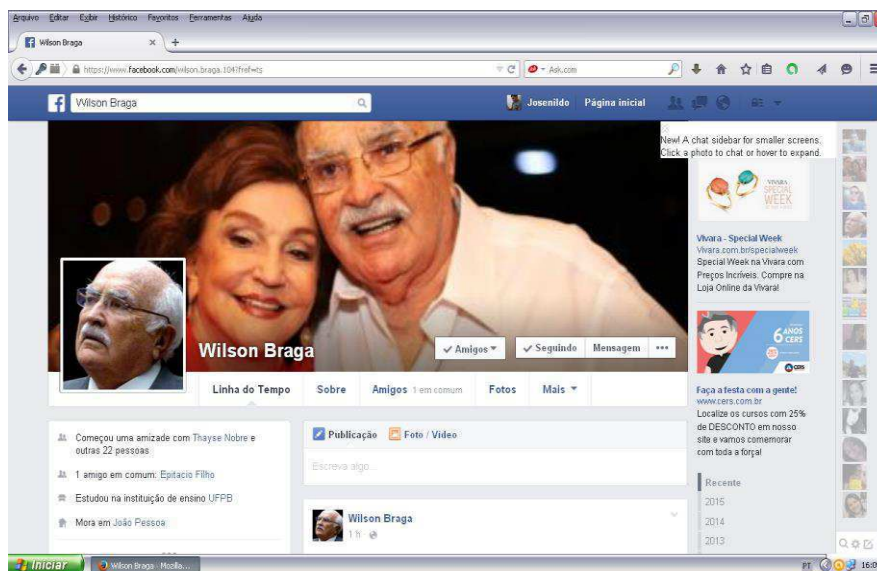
Arquivo Editar Exibir Histórico Favoritos Ferramentas Ajuda

Wilson Braga ×

https://www.facebook.com/wilson.braga.104?fref=ts

Ask.com

Wilson Braga

Josenildo Página inicial

New! A chat sidebar for smaller screens. Click a photo to chat or hover to expand.

VIVARA SPECIAL WEEK

Vivara - Special Week
Vivara.com.br/specialweek
Special Week na Vivara com Preços Incríveis. Compre na Loja Online da Vivara!

6 ANOS CERS

Faça a festa com a gente!
www.cers.com.br
Localize os cursos com 25% de DESCONTO em nosso site e vamos comemorar com toda a força!

Recente
2015
2014
2013

Wilson Braga

Amigos ▾ Seguindo Mensagem •••

Linha do Tempo Sobre Amigos 1 em comum Fotos Mais ▾

Começou uma amizade com Thayse Nobre e outras 22 pessoas

1 amigo em comum: Epitacio Filho

Estudou na instituição de ensino UFPB

Mora em João Pessoa

Publicação Foto / Vídeo

Escreva algo...

Wilson Braga
1 h

Iniciar Wilson Braga - Mozilla...

PT 16:0